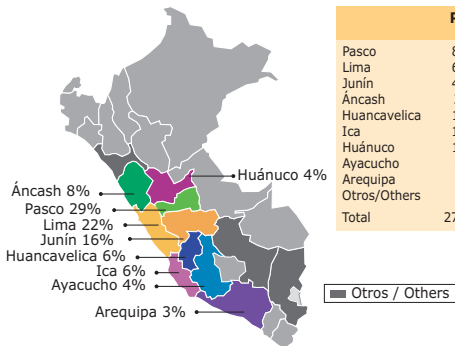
Huánuco 4%
Áncash 8%
Pasco 29%
Lima 22%
Junín 16%
Huancavelica 6%
Ica 6%
Ayacucho 4%
Arequipa 3%

| P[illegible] | |
|---|---|
| Pasco | 8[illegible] |
| Lima | 6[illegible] |
| Junín | 4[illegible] |
| Áncash | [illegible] |
| Huancavelica | 1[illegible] |
| Ica | 1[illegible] |
| Huánuco | 1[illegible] |
| Ayacucho | |
| Arequipa | |
| Otros/Others | |
| Total | 27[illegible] |

Otros / Others